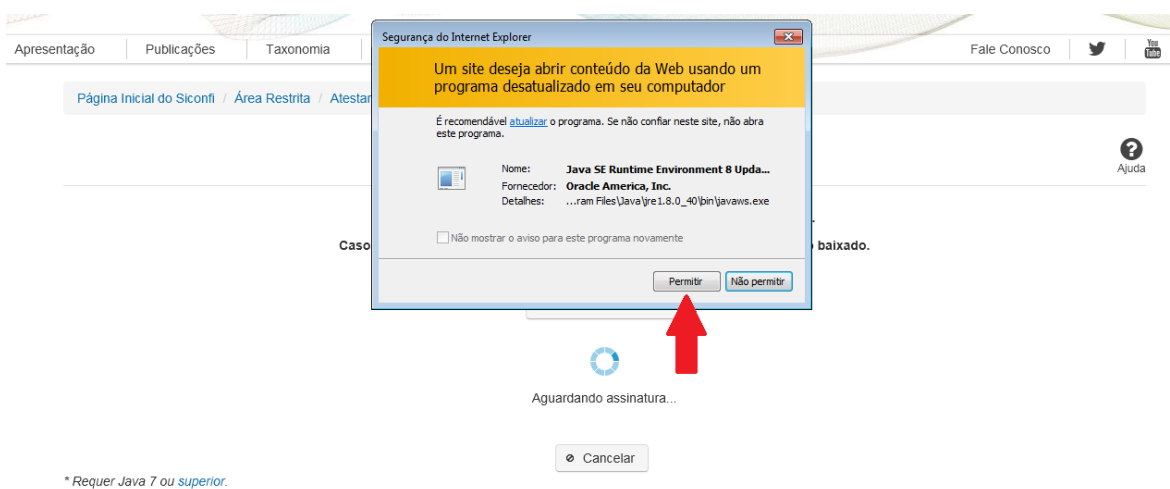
Apresentação | Publicações | Taxonomia

Fale Conosco

You Tube

Página Inicial do Siconfi / Área Restrita / Atestar

Ajuda

Caso

baixado.

Segurança do Internet Explorer

Um site deseja abrir conteúdo da Web usando um programa desatualizado em seu computador

É recomendável atualizar o programa. Se não confiar neste site, não abra este programa.

Nome: Java SE Runtime Environment 8 Upda...
Fornecedor: Oracle America, Inc.
Detalhes: ...ram Files\Java\jre1.8.0_40\bin\javaws.exe

Não mostrar o aviso para este programa novamente

Permitir | Não permitir

Aguardando assinatura...

Cancelar

* Requer Java 7 ou superior.